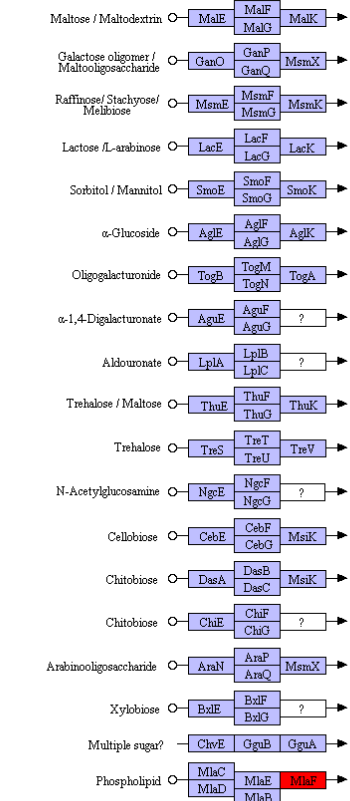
Maltose / Maltodextrin MalE MalF MalG MalK

Galactose oligomer / Maltooligosaccharide GanO GanP GanQ MsmX

Raffinose/ Stachyose/ Melibiose MsmE MsmF MsmG MsmK

Lactose /L-arabinose LacE LacF LacG LacK

Sorbitol / Mannitol SmoE SmoF SmoG SmoK

α-Glucoside AglE AglF AglG AglK

Oligogalacturonide TogB TogM TogN TogA

α-1,4-Digalacturonate AguE AguF AguG ?

Aldouronate LplA LplB LplC ?

Trehalose / Maltose ThuE ThuF ThuG ThuK

Trehalose TreS TreT TreU TreV

N-Acetylglucosamine NgcE NgcF NgcG ?

Cellobiose CebE CebF CebG MsiK

Chitobiose DasA DasB DasC MsiK

Chitobiose ChiE ChiF ChiG ?

Arabinooligosaccharide AraN AraP AraQ MsmX

Xylobiose BxlE BxlF BxlG ?

Multiple sugar? ChvE GguB GguA

Phospholipid MlaC MlaD MlaE MlaB MlaF